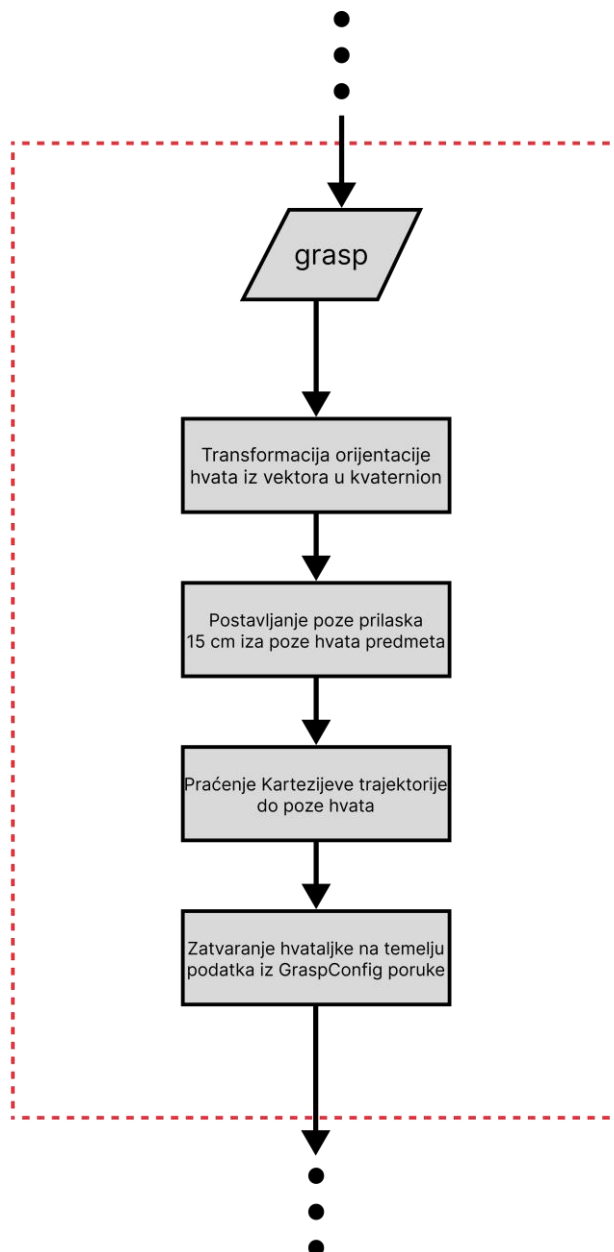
grasp

Transformacija orijentacije hvata iz vektora u kvaternion

Postavljanje poze prilaska 15 cm iza poze hvata predmeta

Praćenje Kartezijeve trajektorije do poze hvata

Zatvaranje hvataljke na temelju podatka iz GraspConfig poruke